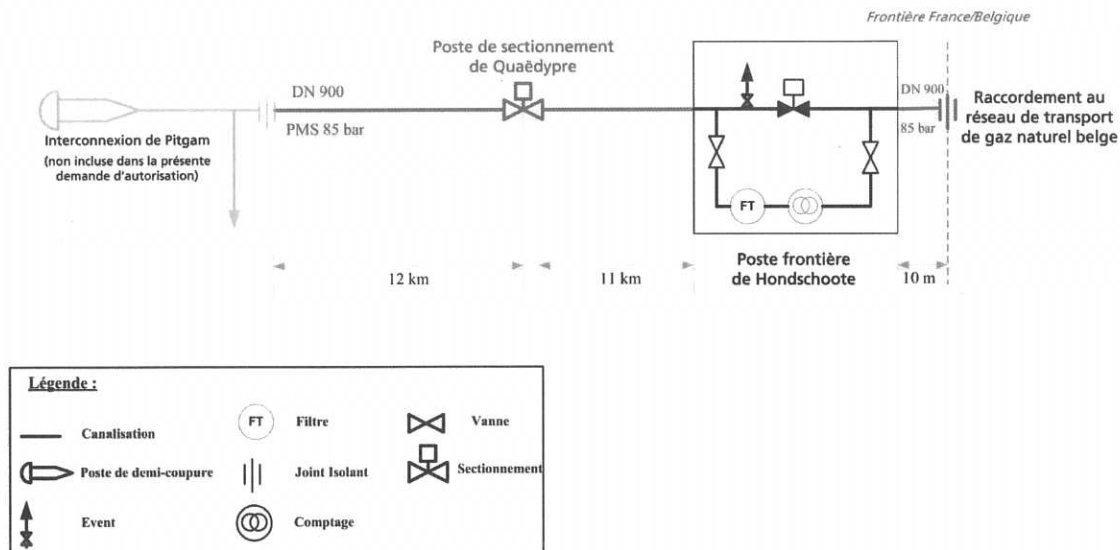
Frontière France/Belgique

Poste de sectionnement de Quaëdypre

DN 900

PMS 85 bar

Interconnexion de Pitgam

(non incluse dans la présente demande d'autorisation)

FT

DN 900

85 bar

Raccordement au réseau de transport de gaz naturel belge

12 km

11 km

Poste frontière de Hondschoote

10 m

Légende :

Canalisation

Poste de demi-coupure

Event

FT

Filtre

Joint Isolant

Comptage

Vanne

Sectionnement